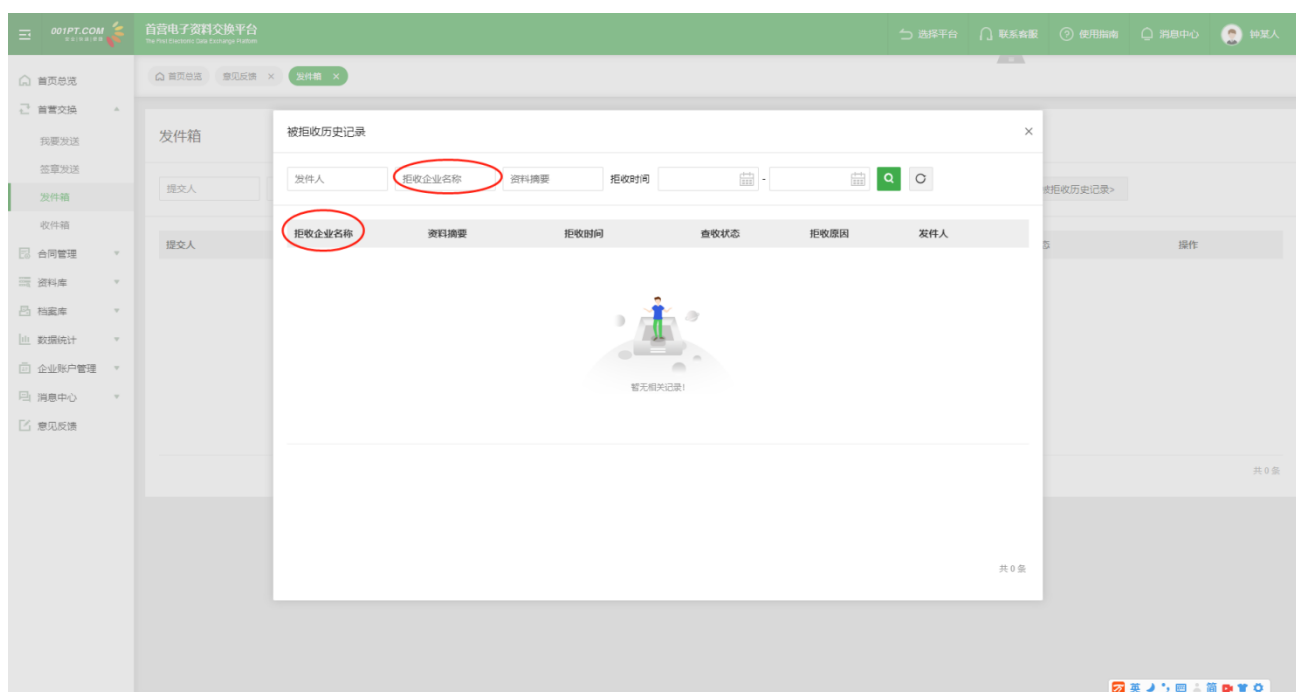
001PT.COM

首营电子资料交换平台
The First Electronic Data Exchange Platform

选择平台　联系客服　使用指南　消息中心　钟某人

首页总览
首营交换
我要发送
签章发送
发件箱
收件箱
合同管理
资料库
档案库
数据统计
企业账户管理
消息中心
意见反馈

首页总览　意见反馈 ×　发件箱 ×

发件箱

提交人

被拒收历史记录>

提交人

操作

共 0 条

被拒收历史记录

×

发件人　拒收企业名称　资料摘要　拒收时间　-

| 拒收企业名称 | 资料摘要 | 拒收时间 | 查收状态 | 拒收原因 | 发件人 |
|---|---|---|---|---|---|

暂无相关记录!

共 0 条